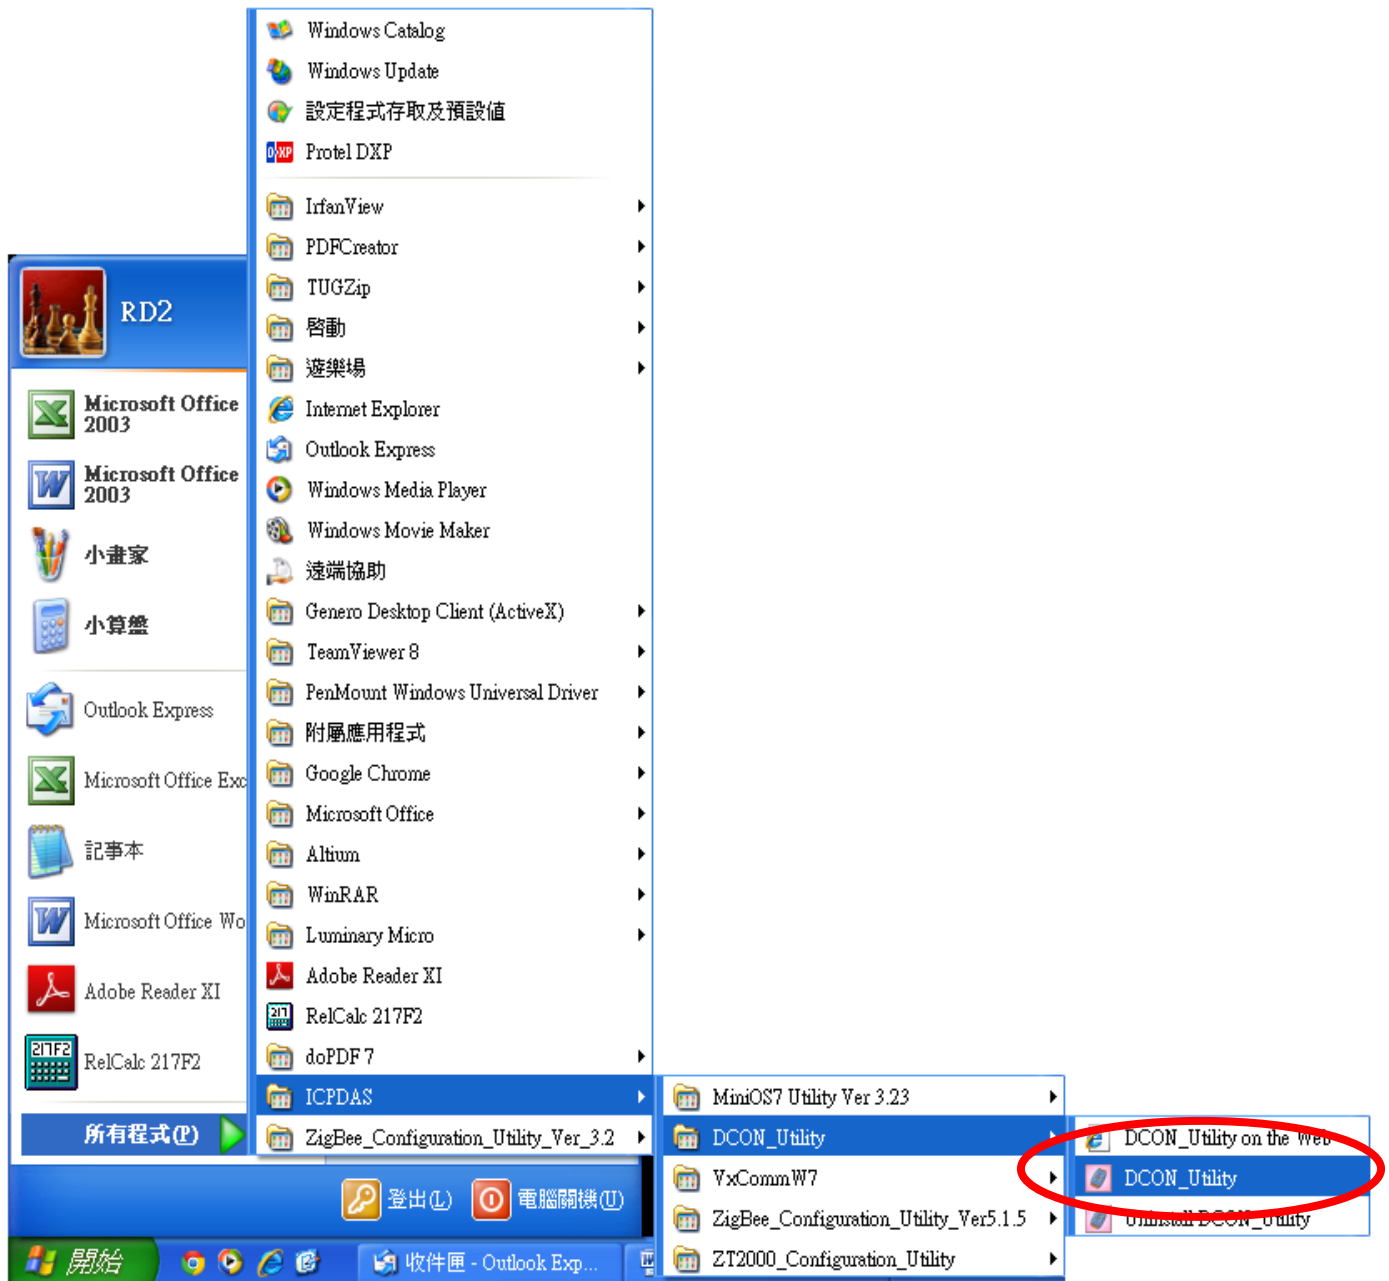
Windows Catalog
Windows Update
設定程式存取及預設值
Protel DXP
IrfanView
PDFCreator
TUGZip
啟動
遊樂場
Internet Explorer
Outlook Express
Windows Media Player
Windows Movie Maker
遠端協助
Genero Desktop Client (ActiveX)
TeamViewer 8
PenMount Windows Universal Driver
附屬應用程式
Google Chrome
Microsoft Office
Altium
WinRAR
Luminary Micro
Adobe Reader XI
RelCalc 217F2
doPDF 7
ICPDAS
ZigBee_Configuration_Utility_Ver_3.2

RD2
Microsoft Office 2003
Microsoft Office 2003
小畫家
小算盤
Outlook Express
Microsoft Office Exc
記事本
Microsoft Office Wo
Adobe Reader XI
RelCalc 217F2
所有程式(P)

MiniOS7 Utility Ver 3.23
DCON_Utility
VxCommW7
ZigBee_Configuration_Utility_Ver5.1.5
ZT2000_Configuration_Utility

DCON_Utility on the Web
DCON_Utility
Uninstall DCON_Utility

登出(L)
電腦關機(U)
開始
收件匣 - Outlook Exp...